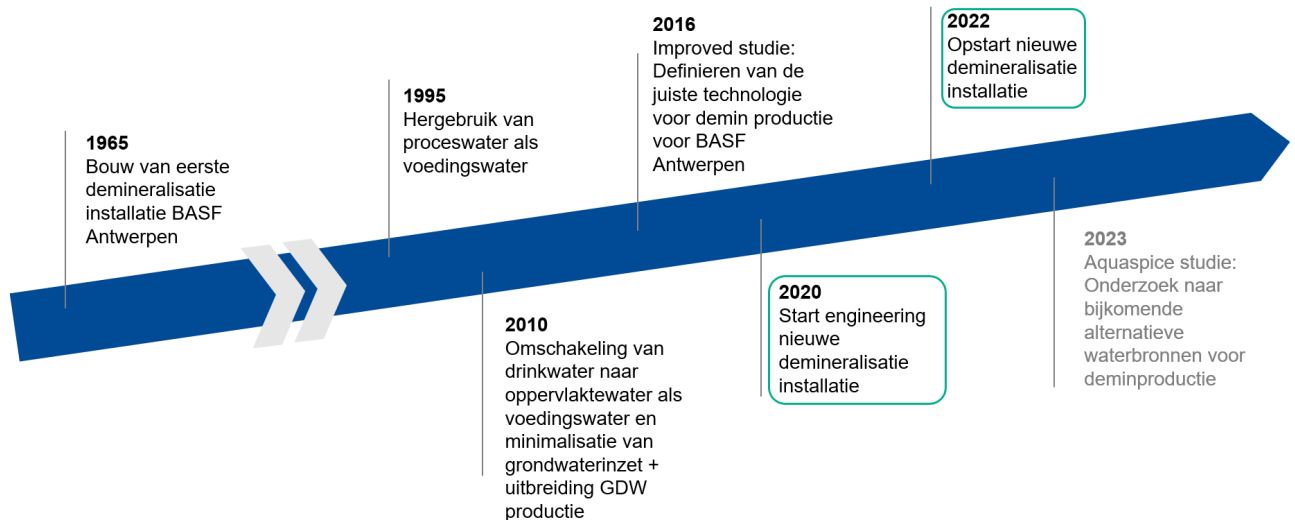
**1965**
Bouw van eerste demineralisatie installatie BASF Antwerpen

**1995**
Hergebruik van proceswater als voedingswater

**2010**
Omschakeling van drinkwater naar oppervlaktewater als voedingswater en minimalisatie van grondwaterinzet + uitbreiding GDW productie

**2016**
Improved studie: Definieren van de juiste technologie voor demin productie voor BASF Antwerpen

**2020**
Start engineering nieuwe demineralisatie installatie

**2022**
Opstart nieuwe demineralisatie installatie

**2023**
Aquaspice studie: Onderzoek naar bijkomende alternatieve waterbronnen voor deminproductie